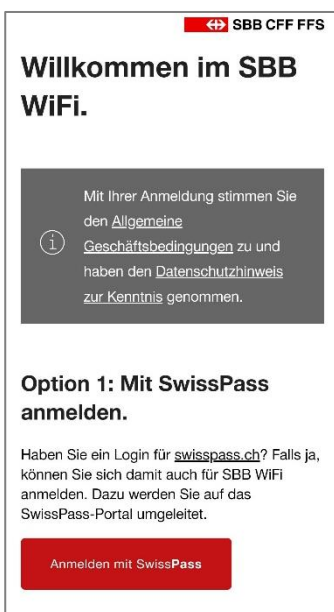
SBB CFF FFS

Willkommen im SBB WiFi.

Mit Ihrer Anmeldung stimmen Sie den Allgemeine Geschäftsbedingungen zu und haben den Datenschutzhinweis zur Kenntnis genommen.

Option 1: Mit SwissPass anmelden.

Haben Sie ein Login für swisspass.ch? Falls ja, können Sie sich damit auch für SBB WiFi anmelden. Dazu werden Sie auf das SwissPass-Portal umgeleitet.

Anmelden mit SwissPass